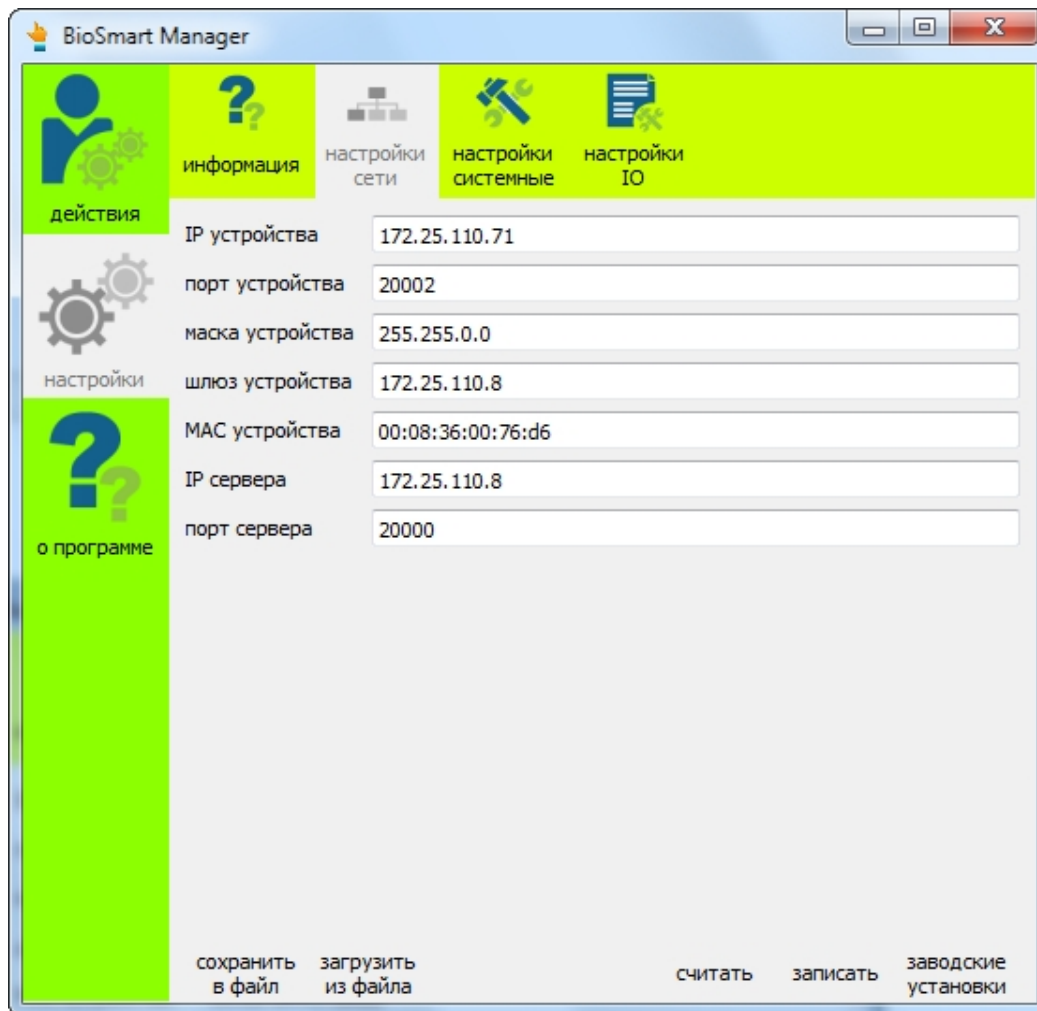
BioSmart Manager

действия

настройки

о программе

информация

настройки сети

настройки системные

настройки IO

IP устройства 172.25.110.71

порт устройства 20002

маска устройства 255.255.0.0

шлюз устройства 172.25.110.8

MAC устройства 00:08:36:00:76:d6

IP сервера 172.25.110.8

порт сервера 20000

сохранить в файл

загрузить из файла

считать

записать

заводские установки